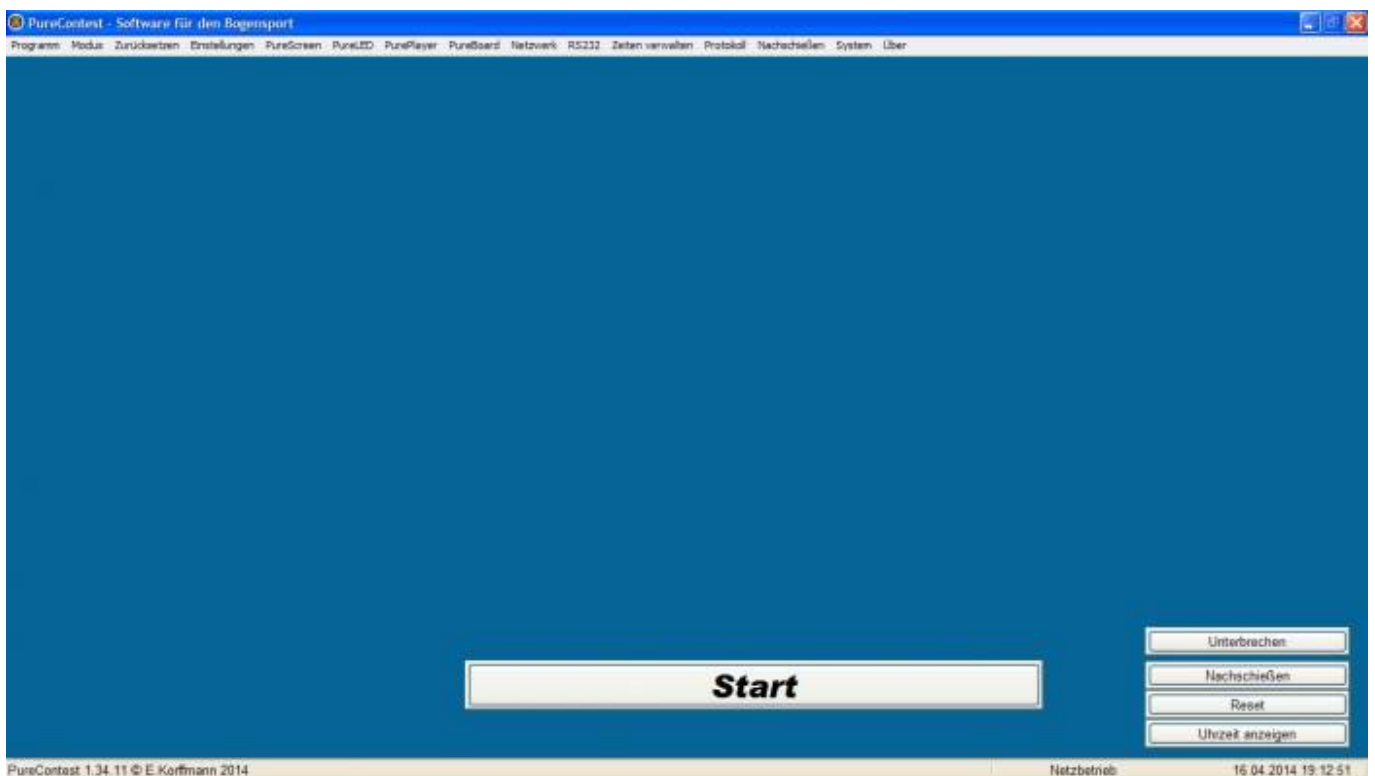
PureContest - Software für den Bogensport

Programm Modus Zurücksetzen Einstellungen PureScreen PureLED PurePlayer PureBoard Netzwerk RS232 Zeiten verwalten Protokoll Nachschießen System Über

Unterbrechen

Start

Nachschießen

Reset

Uhrzeit anzeigen

PureContest 1.34.11 © E.Korffmann 2014

Netzbetrieb

16.04.2014 19:12:51